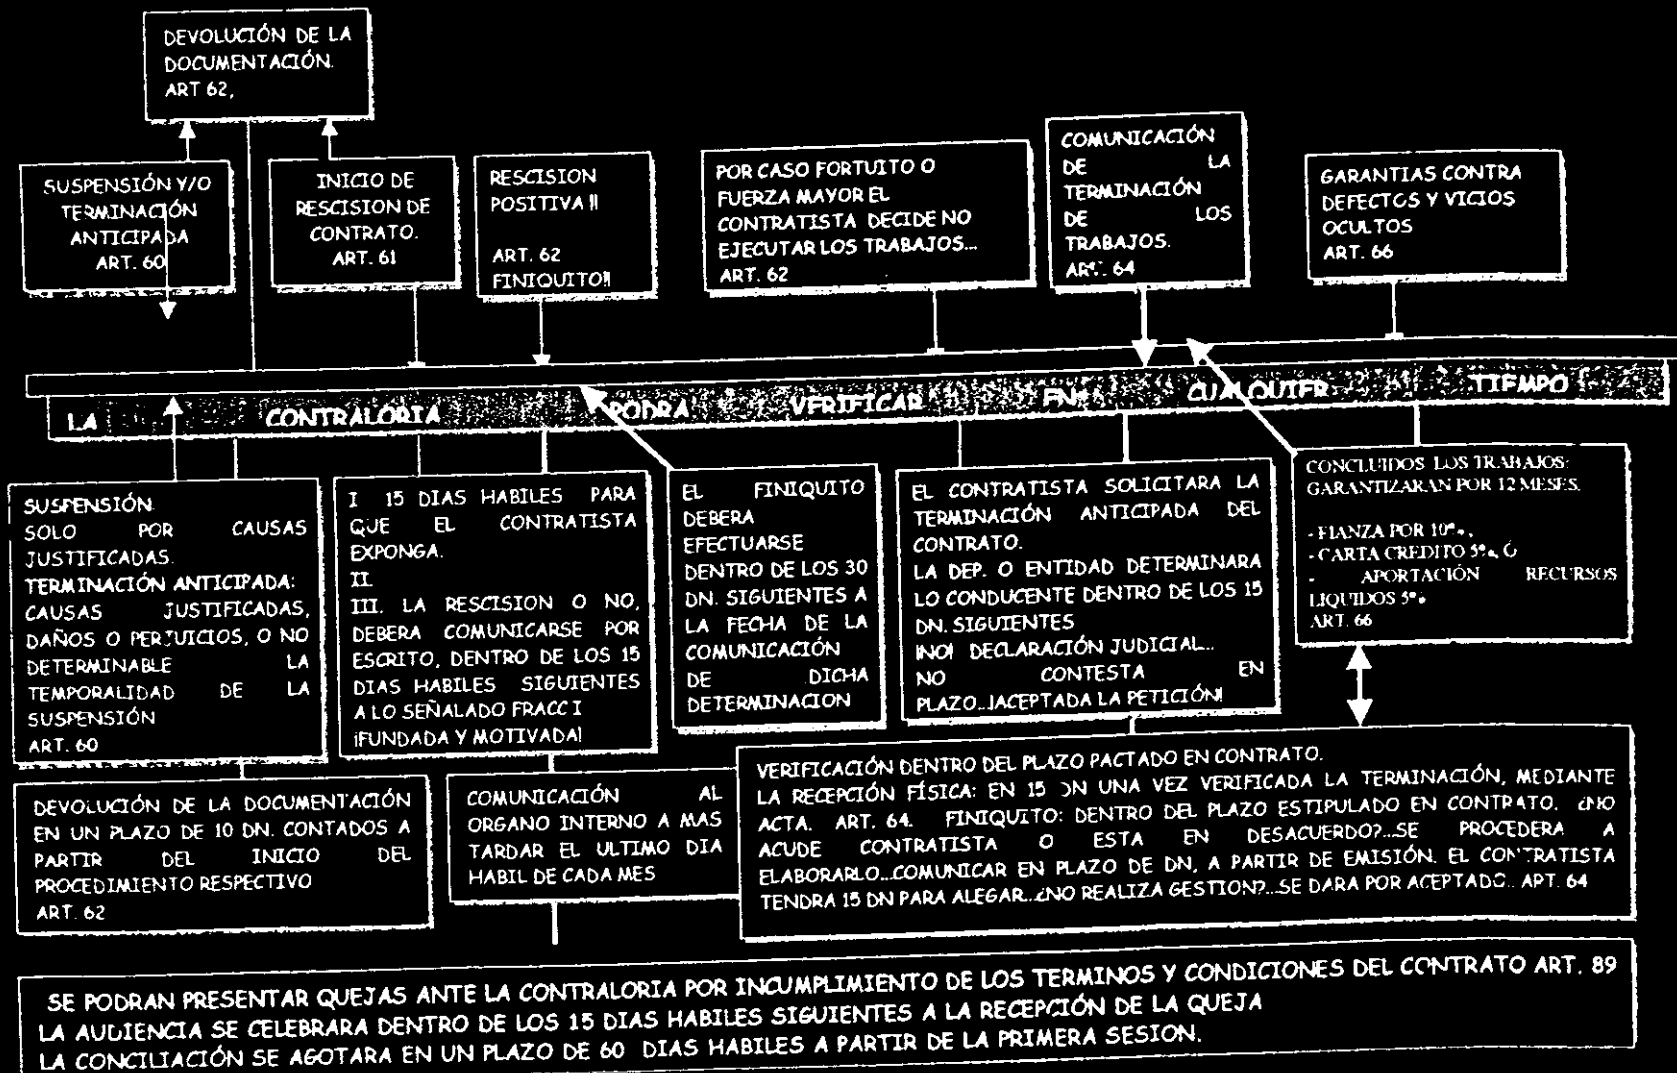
DEVOLUCIÓN DE LA DOCUMENTACIÓN. ART 62,

SUSPENSIÓN Y/O TERMINACIÓN ANTICIPADA ART. 60

INICIO DE RESCISION DE CONTRATO. ART. 61

RESCISION POSITIVA !! ART. 62 FINIQUITO!!

POR CASO FORTUITO O FUERZA MAYOR EL CONTRATISTA DECIDE NO EJECUTAR LOS TRABAJOS... ART. 62

COMUNICACIÓN DE LA TERMINACIÓN DE LOS TRABAJOS. ART. 64

GARANTIAS CONTRA DEFECTOS Y VICIOS OCULTOS ART. 66

LA CONTRALORIA PODRA VERIFICAR EN CUALQUIER TIEMPO

SUSPENSIÓN. SOLO POR CAUSAS JUSTIFICADAS. TERMINACIÓN ANTICIPADA: CAUSAS JUSTIFICADAS, DAÑOS O PERJUICIOS, O NO DETERMINABLE LA TEMPORALIDAD DE LA SUSPENSIÓN ART. 60

I 15 DIAS HABILES PARA QUE EL CONTRATISTA EXPONGA.
II.
III. LA RESCISION O NO, DEBERA COMUNICARSE POR ESCRITO, DENTRO DE LOS 15 DIAS HABILES SIGUIENTES A LO SEÑALADO FRACC I ¡FUNDADA Y MOTIVADA!

EL FINIQUITO DEBERA EFECTUARSE DENTRO DE LOS 30 DN. SIGUIENTES A LA FECHA DE LA COMUNICACIÓN DE DICHA DETERMINACION

EL CONTRATISTA SOLICITARA LA TERMINACIÓN ANTICIPADA DEL CONTRATO.
LA DEP. O ENTIDAD DETERMINARA LO CONDUCENTE DENTRO DE LOS 15 DN. SIGUIENTES
¡NO! DECLARACIÓN JUDICIAL...
NO CONTESTA EN PLAZO...¡ACEPTADA LA PETICIÓN!

CONCLUIDOS LOS TRABAJOS: GARANTIZARAN POR 12 MESES.
- FIANZA POR 10%,
- CARTA CREDITO 5% Ó
- APORTACIÓN RECURSOS LIQUIDOS 5%
ART. 66

DEVOLUCIÓN DE LA DOCUMENTACIÓN EN UN PLAZO DE 10 DN. CONTADOS A PARTIR DEL INICIO DEL PROCEDIMIENTO RESPECTIVO ART. 62

COMUNICACIÓN AL ORGANO INTERNO A MAS TARDAR EL ULTIMO DIA HABIL DE CADA MES

VERIFICACIÓN DENTRO DEL PLAZO PACTADO EN CONTRATO.
LA RECEPCIÓN FÍSICA: EN 15 DN UNA VEZ VERIFICADA LA TERMINACIÓN, MEDIANTE ACTA. ART. 64. FINIQUITO: DENTRO DEL PLAZO ESTIPULADO EN CONTRATO. ¿NO ACUDE CONTRATISTA O ESTA EN DESACUERDO?...SE PROCEDERA A ELABORARLO...COMUNICAR EN PLAZO DE DN, A PARTIR DE EMISIÓN. EL CONTRATISTA TENDRA 15 DN PARA ALEGAR...¿NO REALIZA GESTION?...SE DARA POR ACEPTADO... ART. 64

SE PODRAN PRESENTAR QUEJAS ANTE LA CONTRALORIA POR INCUMPLIMIENTO DE LOS TERMINOS Y CONDICIONES DEL CONTRATO ART. 89
LA AUDIENCIA SE CELEBRARA DENTRO DE LOS 15 DIAS HABILES SIGUIENTES A LA RECEPCIÓN DE LA QUEJA
LA CONCILIACIÓN SE AGOTARA EN UN PLAZO DE 60 DIAS HABILES A PARTIR DE LA PRIMERA SESION.